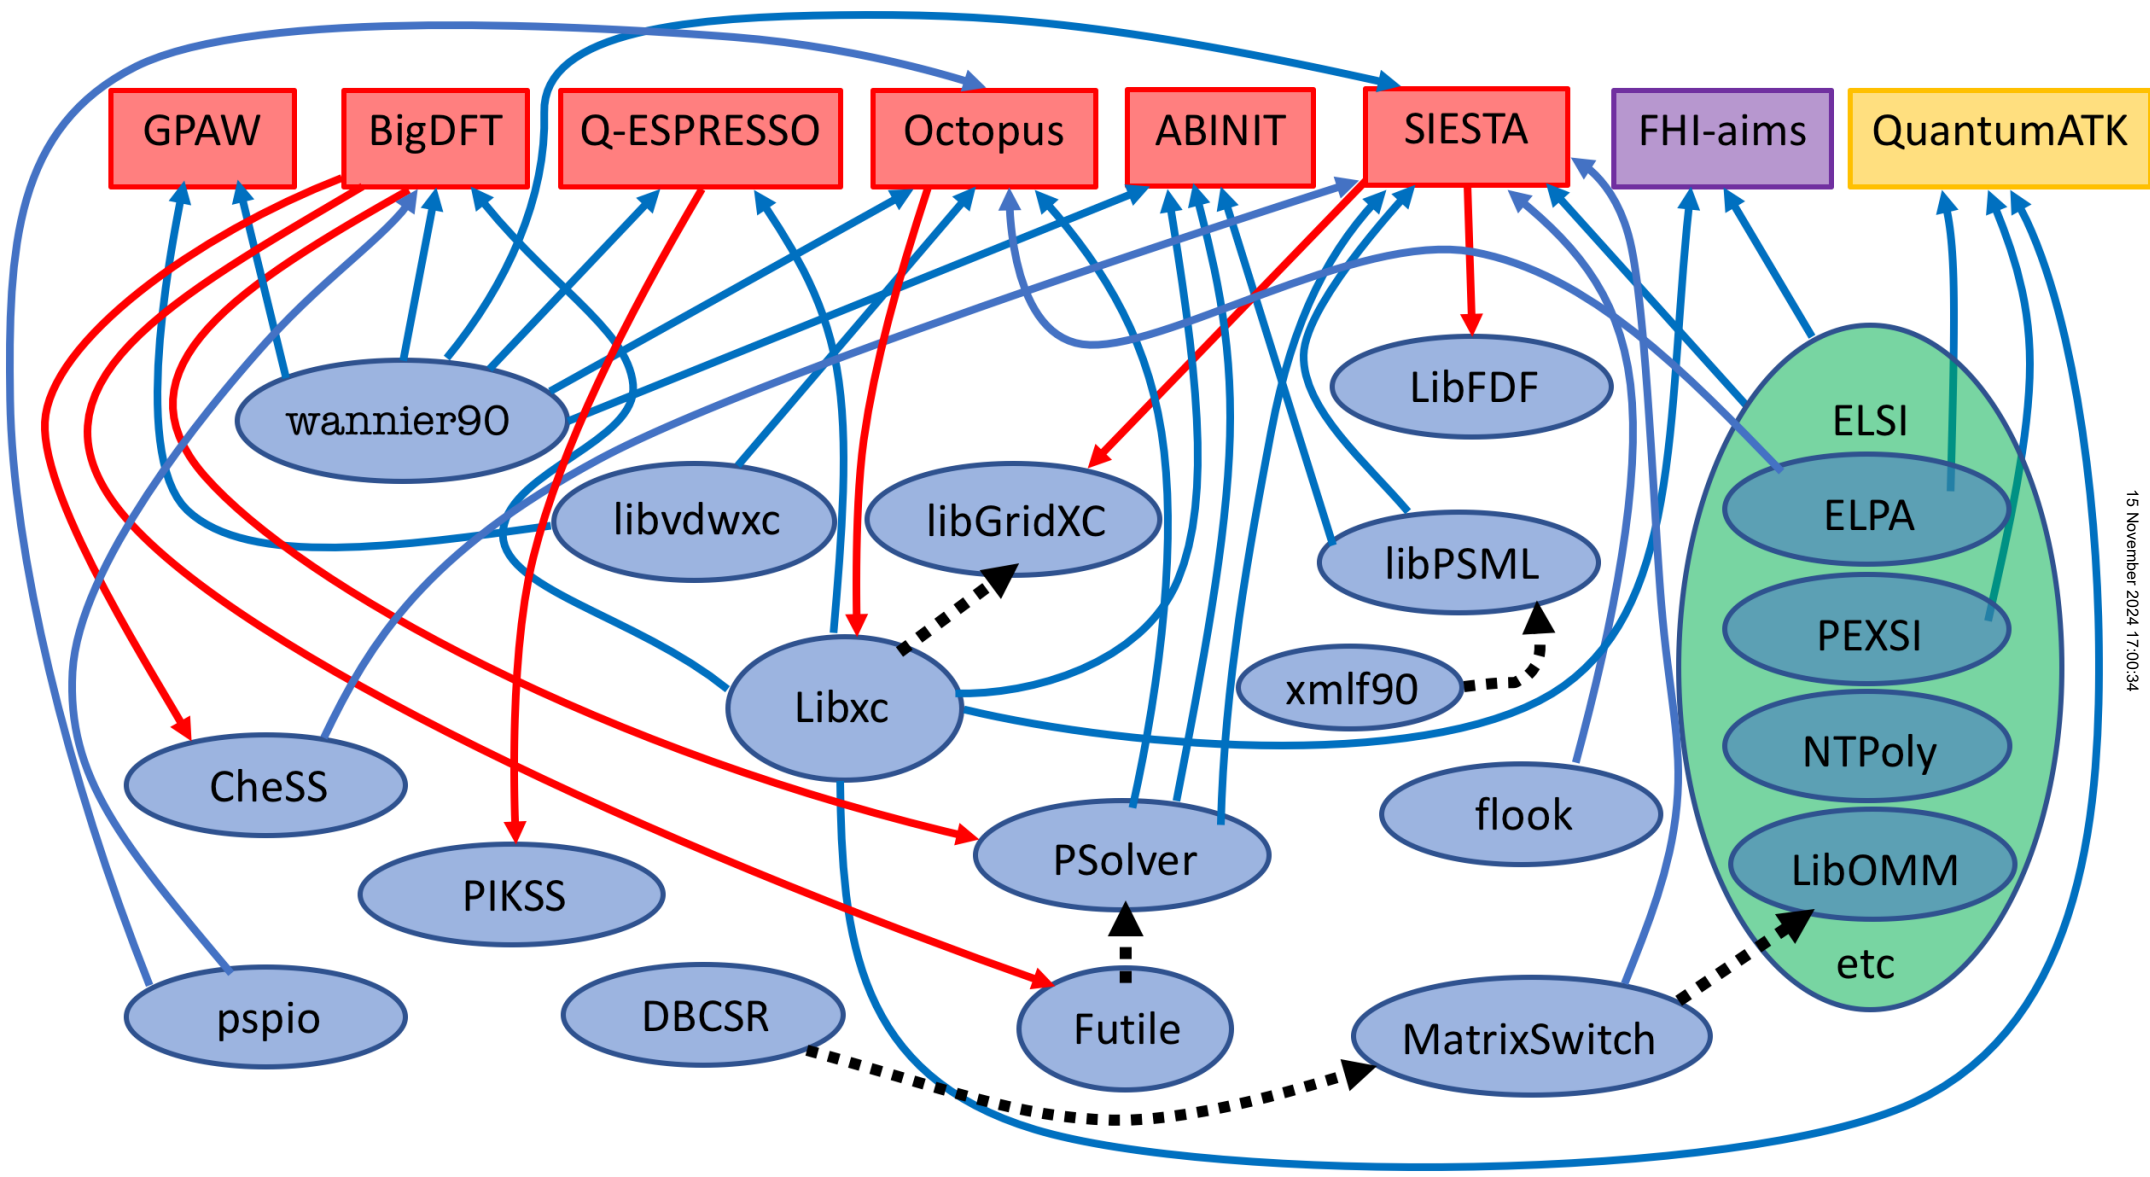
GPAW
BigDFT
Q-ESPRESSO
Octopus
ABINIT
SIESTA
FHI-aims
QuantumATK
wannier90
LibFDF
ELSI
libvdwxc
libGridXC
ELPA
libPSML
PEXSI
xmlf90
Libxc
NTPoly
CheSS
flook
PSolver
LibOMM
PIKSS
etc
pspio
DBCSR
Futile
MatrixSwitch
15 November 2024 17:00:34